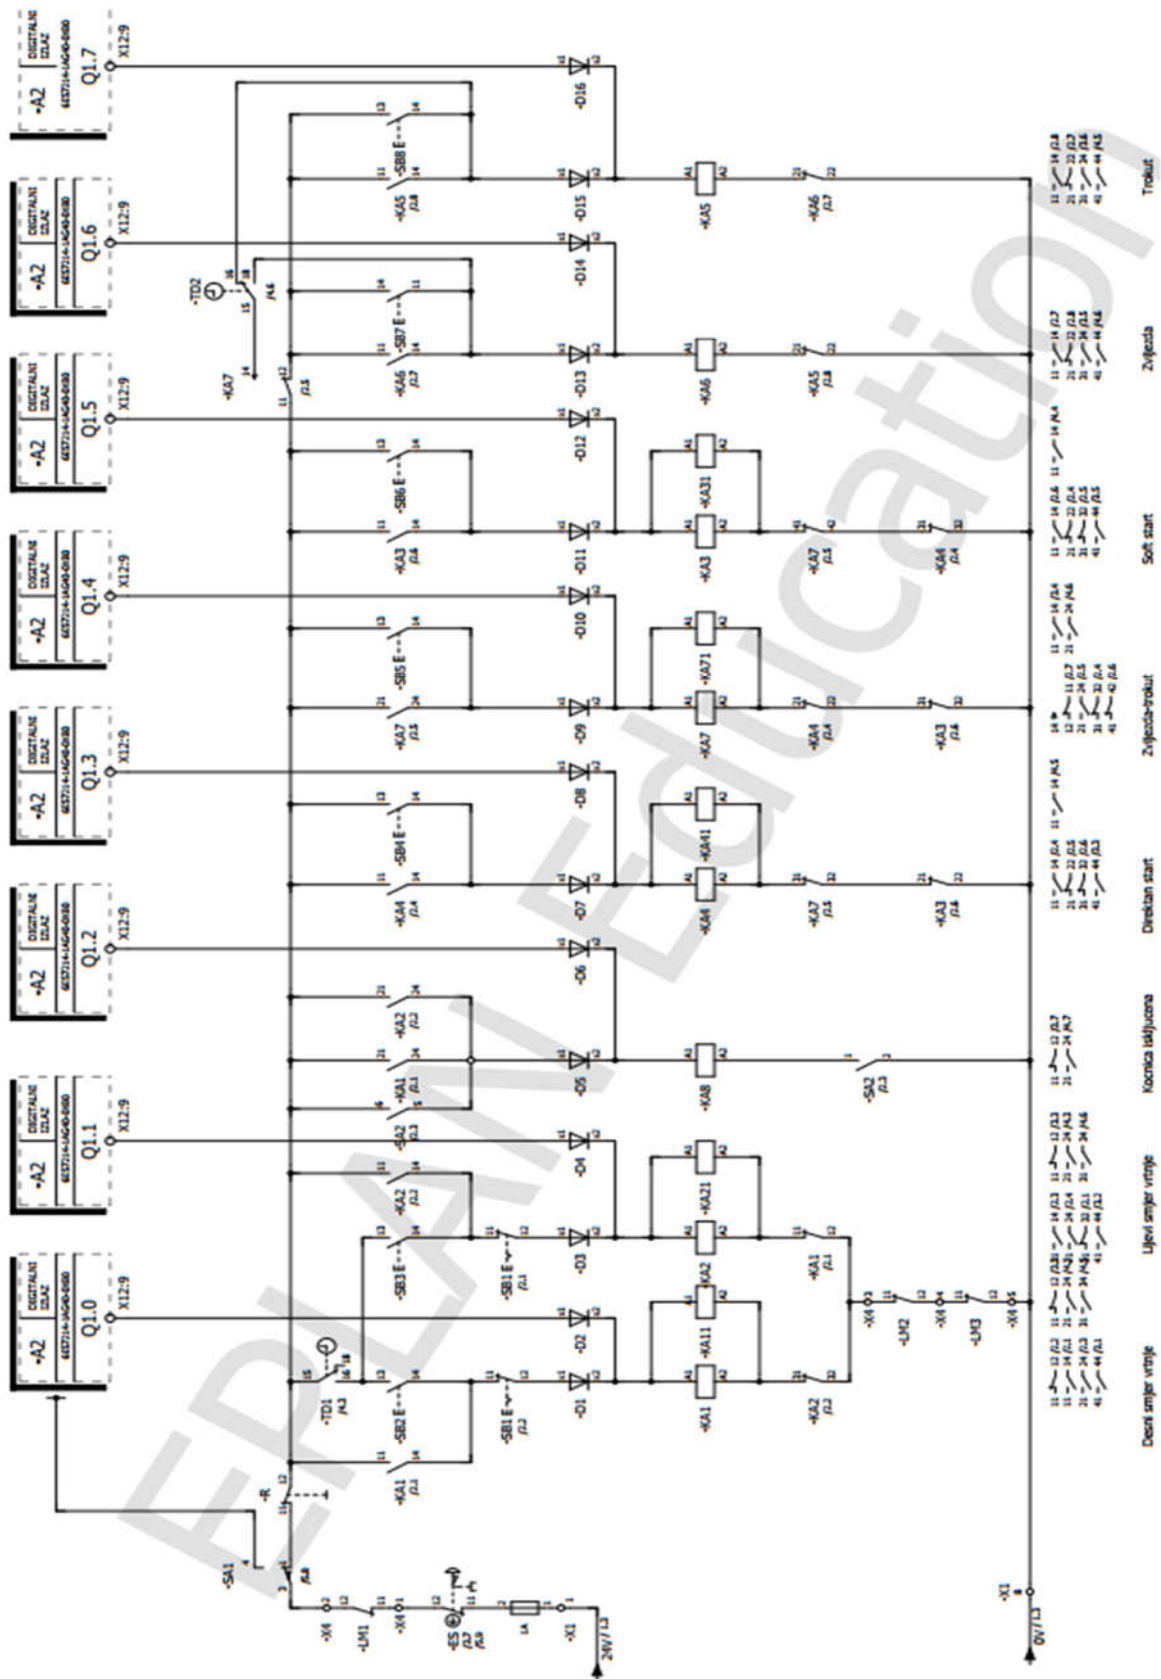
-A2
DIGITALNI IZLAZ
6ES7214-1AG40-0XB0
Q1.7
X12:9

-A2
DIGITALNI IZLAZ
6ES7214-1AG40-0XB0
Q1.6
X12:9

-A2
DIGITALNI IZLAZ
6ES7214-1AG40-0XB0
Q1.5
X12:9

-A2
DIGITALNI IZLAZ
6ES7214-1AG40-0XB0
Q1.4
X12:9

-A2
DIGITALNI IZLAZ
6ES7214-1AG40-0XB0
Q1.3
X12:9

-A2
DIGITALNI IZLAZ
6ES7214-1AG40-0XB0
Q1.2
X12:9

-A2
DIGITALNI IZLAZ
6ES7214-1AG40-0XB0
Q1.1
X12:9

-A2
DIGITALNI IZLAZ
6ES7214-1AG40-0XB0
Q1.0
X12:9

-D16
-SB8 E
-KA5
-D15
-KA5
-KA6
-TD2
-D14
-SB7 E
-KA7
-KA6
-D13
-KA6
-KA5
-D12
-SB6 E
-KA3
-D11
-KA31
-KA3
-KA7
-KA4
-D10
-SB5 E
-KA7
-D9
-KA71
-KA7
-KA4
-KA3
-D8
-SB4 E
-KA4
-D7
-KA41
-KA4
-KA7
-KA3
-D6
-KA2
-KA1
-D5
-KA8
-SA2
-D4
-SA2
-KA2
-SB3 E
-SB1 E
-D3
-KA21
-KA2
-KA1
-D2
-KA11
-X4
-LM2
-X4
-LM3
-X4
-TD1
-SB2 E
-SB1 E
-D1
-KA1
-KA2
-KA1
-R
-SA1
-X4
-LM1
-X4
-ES
1A
-X1
24V / 1.3
-X1
0V / 1.3

Trokut
Zvijezda
Soft start
Zvijezda-trokut
Direktan start
Kocnica isključena
Lijevi smjer vrtnje
Desni smjer vrtnje

EPLAN Education